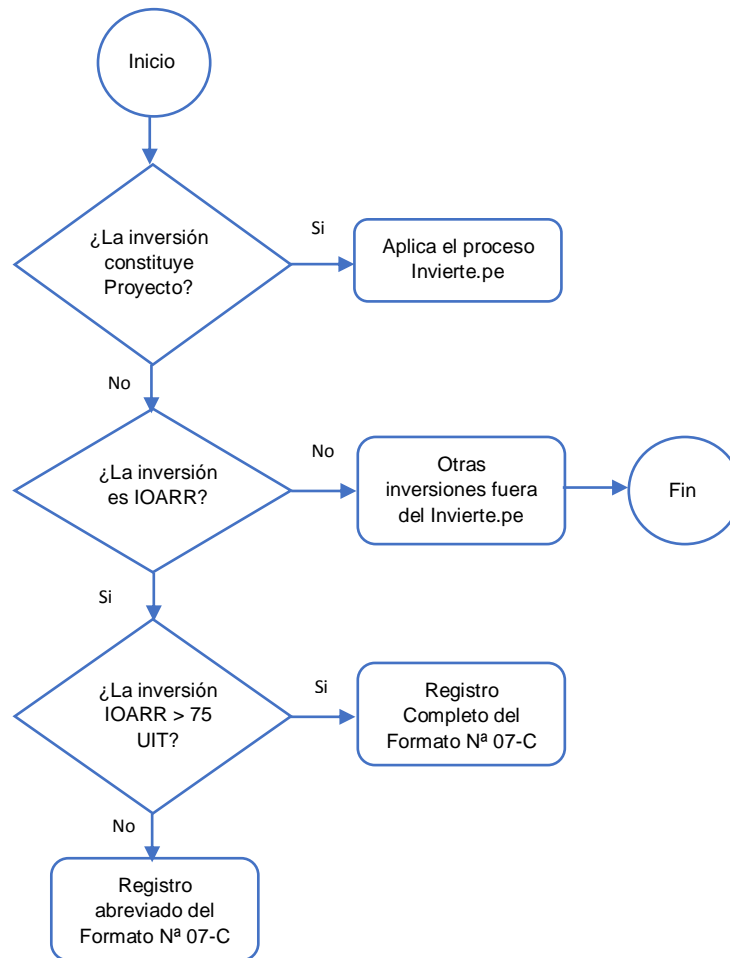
Inicio

¿La inversión constituye Proyecto?

Si

Aplica el proceso Invierte.pe

No

¿La inversión es IOARR?

No

Otras inversiones fuera del Invierte.pe

Fin

Si

¿La inversión IOARR > 75 UIT?

Si

Registro Completo del Formato Nª 07-C

No

Registro abreviado del Formato Nª 07-C